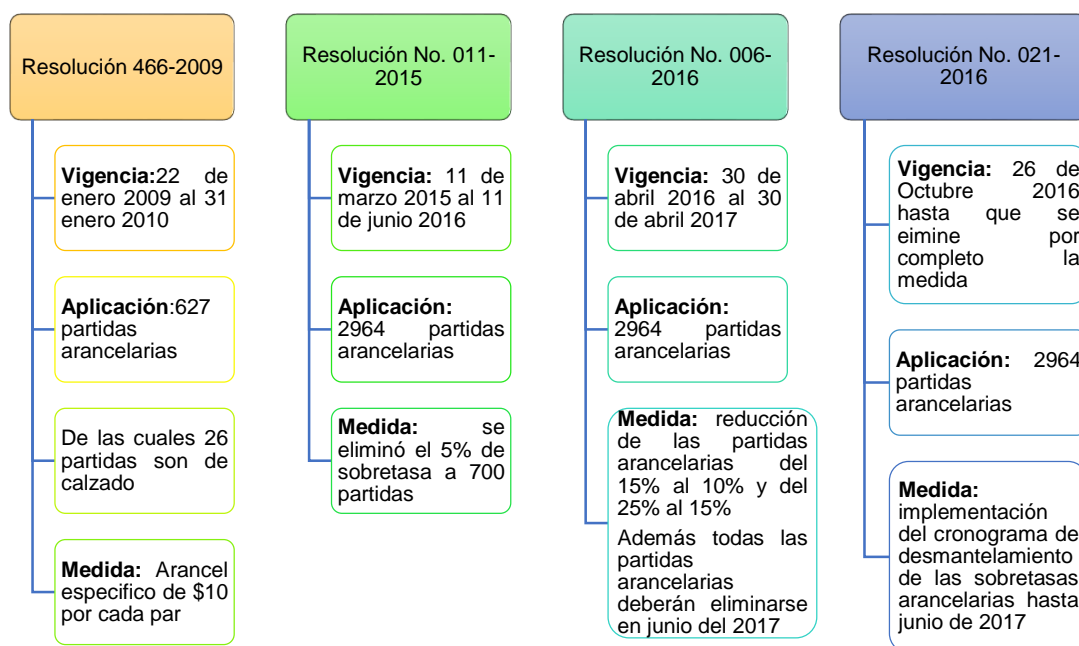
Resolución 466-2009

Vigencia:22 de enero 2009 al 31 enero 2010

Aplicación:627 partidas arancelarias

De las cuales 26 partidas son de calzado

Medida: Arancel especifico de \$10 por cada par

Resolución No. 011-2015

Vigencia: 11 de marzo 2015 al 11 de junio 2016

Aplicación: 2964 partidas arancelarias

Medida: se eliminó el 5% de sobretasa a 700 partidas

Resolución No. 006-2016

Vigencia: 30 de abril 2016 al 30 de abril 2017

Aplicación: 2964 partidas arancelarias

Medida: reducción de las partidas arancelarias del 15% al 10% y del 25% al 15%

Además todas las partidas arancelarias deberán eliminarse en junio del 2017

Resolución No. 021-2016

Vigencia: 26 de Octubre 2016 hasta que se eimine por completo la medida

Aplicación: 2964 partidas arancelarias

Medida: implementación del cronograma de desmantelamiento de las sobretasas arancelarias hasta junio de 2017